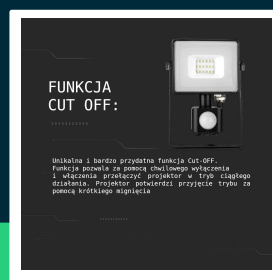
FUNKCJA
CUT OFF:

Unikalna i bardzo przydatna funkcja Cut-OFF. Funkcja pozwala za pomocą chwilowego wyłączenia i włączenia przełączyć projektor w tryb ciągłego działania. Projektor potwierdzi przyjęcie trybu za pomocą krótkiego mignięcia